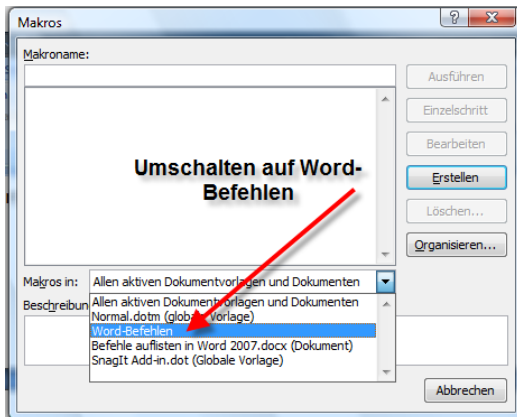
Makros

Makroname:

Ausführen

Einzelschritt

Bearbeiten

Erstellen

Löschen...

Organisieren...

Umschalten auf Word-Befehlen

Makros in: Allen aktiven Dokumentvorlagen und Dokumenten

Beschreibun

Allen aktiven Dokumentvorlagen und Dokumenten
Normal.dotm (globale Vorlage)
Word-Befehlen
Befehle auflisten in Word 2007.docx (Dokument)
SnagIt Add-in.dot (Globale Vorlage)

Abbrechen